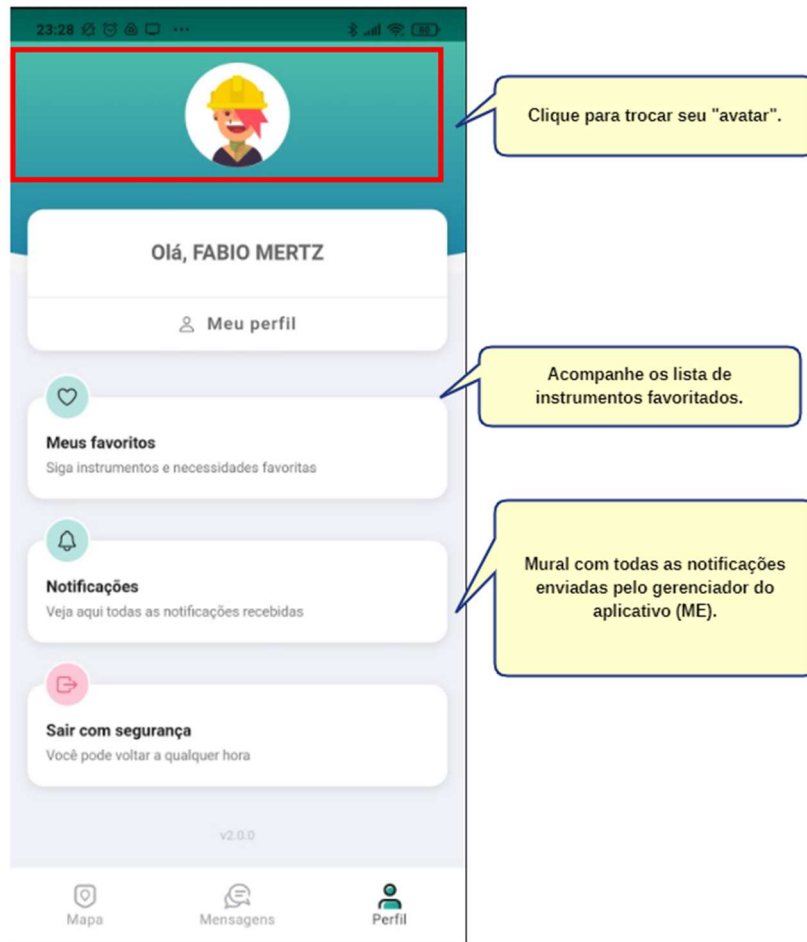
23:28 ··· 80

Clique para trocar seu "avatar".

Olá, FABIO MERTZ

Meu perfil

Acompanhe os lista de instrumentos favoritados.

Meus favoritos
Siga instrumentos e necessidades favoritas

Mural com todas as notificações enviadas pelo gerenciador do aplicativo (ME).

Notificações
Veja aqui todas as notificações recebidas

Sair com segurança
Você pode voltar a qualquer hora

v2.0.0

Mapa
Mensagens
Perfil